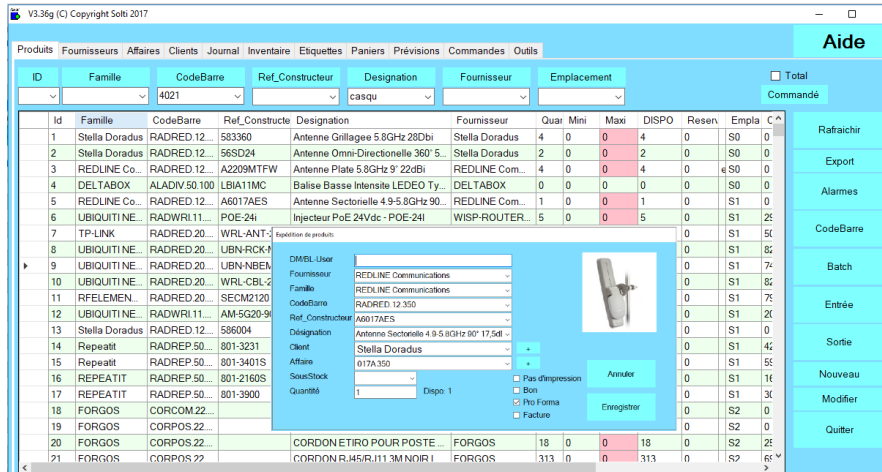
V3.36g (C) Copyright Solti 2017

Produits Fournisseurs Affaires Clients Journal Inventaire Etiquettes Paniers Prévisions Commandes Outils

Aide

ID Famille CodeBarre Ref_Constructeur Designation Fournisseur Emplacement

4021 casqu

Total Commandé

| | Id | Famille | CodeBarre | Ref_Constructe | Designation | Fournisseur | Quar | Mini | Maxi | DISPO | Reserv | Empla | C |
|---|---|---|---|---|---|---|---|---|---|---|---|---|---|
| | 1 | Stella Doradus | RADRED.12... | 583360 | Antenne Grillagee 5.8GHz 28Dbi | Stella Doradus | 4 | 0 | 0 | 4 | 0 | S0 | 0 |
| | 2 | Stella Doradus | RADRED.12... | 56SD24 | Antenne Omni-Directionelle 360° 5... | Stella Doradus | 2 | 0 | 0 | 2 | 0 | S0 | 0 |
| | 3 | REDLINE Co... | RADRED.12... | A2209MTFW | Antenne Plate 5.8GHz 9° 22dBi | REDLINE Com... | 4 | 0 | 0 | 4 | 0 | S0 | 0 |
| | 4 | DELTABOX | ALADIV.50.100 | LBIA11MC | Balise Basse Intensite LEDEO Ty... | DELTABOX | 0 | 0 | 0 | 0 | 0 | S0 | 0 |
| | 5 | REDLINE Co... | RADRED.12... | A6017AES | Antenne Sectorielle 4.9-5.8GHz 90... | REDLINE Com... | 1 | 0 | 0 | 1 | 0 | S1 | 0 |
| | 6 | UBIQUITI NE... | RADWRI.11... | POE-24i | Injecteur PoE 24Vdc - POE-24I | WISP-ROUTER... | 5 | 0 | 0 | 5 | 0 | S1 | 29 |
| | 7 | TP-LINK | RADRED.20... | WRL-ANT-3 | | | | | | | 0 | S1 | 50 |
| | 8 | UBIQUITI NE... | RADRED.20... | UBN-RCK-N | | | | | | | 0 | S1 | 82 |
| ▸ | 9 | UBIQUITI NE... | RADRED.20... | UBN-NBEM | | | | | | | 0 | S1 | 74 |
| | 10 | UBIQUITI NE... | RADRED.20... | WRL-CBL-2 | | | | | | | 0 | S1 | 82 |
| | 11 | RFELEMEN... | RADRED.20... | SECM2120 | | | | | | | 0 | S1 | 79 |
| | 12 | UBIQUITI NE... | RADWRI.11... | AM-5G20-90 | | | | | | | 0 | S1 | 20 |
| | 13 | Stella Doradus | RADRED.12... | 586004 | | | | | | | 0 | S1 | 0 |
| | 14 | Repeatit | RADREP.50... | 801-3231 | | | | | | | 0 | S1 | 42 |
| | 15 | Repeatit | RADREP.50... | 801-3401S | | | | | | | 0 | S1 | 59 |
| | 16 | REPEATIT | RADREP.50... | 801-2160S | | | | | | | 0 | S1 | 16 |
| | 17 | REPEATIT | RADREP.50... | 801-3900 | | | | | | | 0 | S1 | 30 |
| | 18 | FORGOS | CORCOM.22... | | | | | | | | 0 | S2 | 0 |
| | 19 | FORGOS | CORPOS.22... | | | | | | | | 0 | S2 | 0 |
| | 20 | FORGOS | CORPOS.22... | | CORDON ETIRO POUR POSTE ... | FORGOS | 18 | 0 | 0 | 18 | 0 | S2 | 25 |
| | 21 | FORGOS | CORPOS.22 | | CORDON RJ45/RJ11 3M NOIR ... | FORGOS | 313 | 0 | 0 | 313 | 0 | S2 | 65 |

Rafraichir
Export
Alarmes
CodeBarre
Batch
Entrée
Sortie
Nouveau
Modifier
Quitter

Expédition de produits

DM/BL-User
Fournisseur REDLINE Communications
Famille REDLINE Communications
CodeBarre RADRED.12.350
Ref_Constructeur A6017AES
Désignation Antenne Sectorielle 4.9-5.8GHz 90° 17,5dI
Client Stella Doradus +
Affaire 017A350 +
SousStock
Quantité 1 Dispo: 1

Pas d'impression
Bon
Pro Forma
Facture

Annuler
Enregistrer